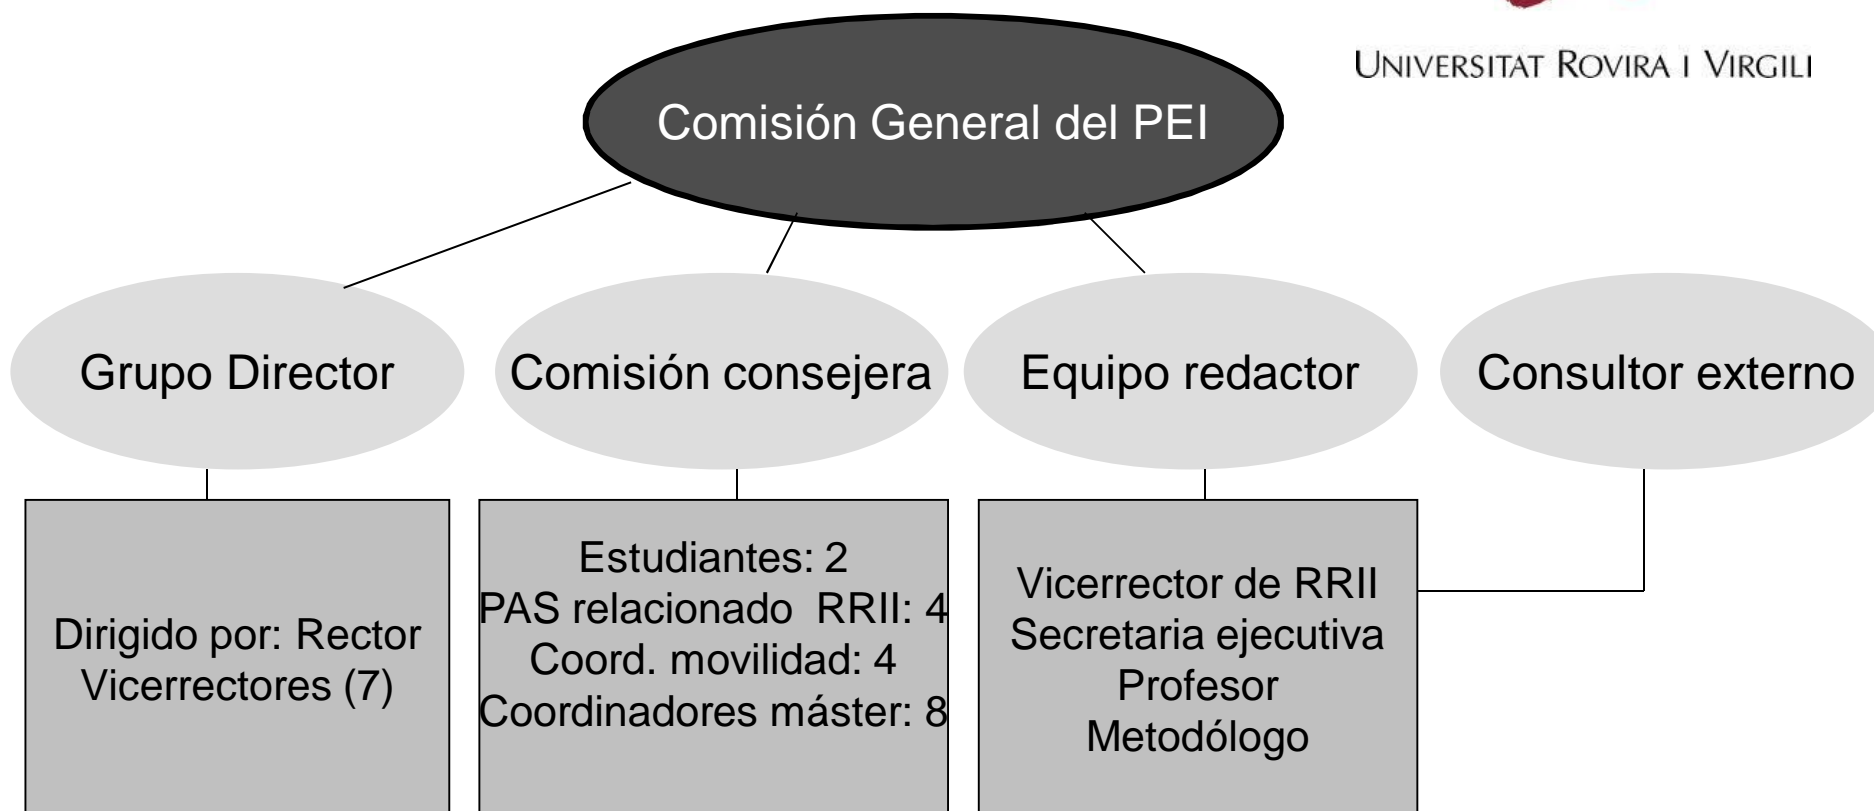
UNIVERSITAT ROVIRA I VIRGILI

Comisión General del PEI

Grupo Director

Comisión consejera

Equipo redactor

Consultor externo

Dirigido por: Rector
Vicerrectores (7)

Estudiantes: 2
PAS relacionado RRII: 4
Coord. movilidad: 4
Coordinadores máster: 8

Vicerrector de RRII
Secretaria ejecutiva
Profesor
Metodólogo